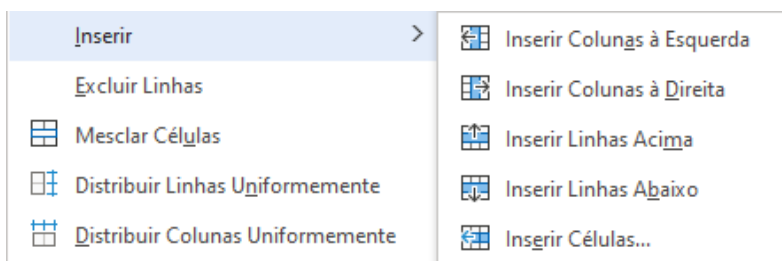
Inserir
Excluir Linhas
Mesclar Células
Distribuir Linhas Uniformemente
Distribuir Colunas Uniformemente

Inserir Colunas à Esquerda
Inserir Colunas à Direita
Inserir Linhas Acima
Inserir Linhas Abaixo
Inserir Células...